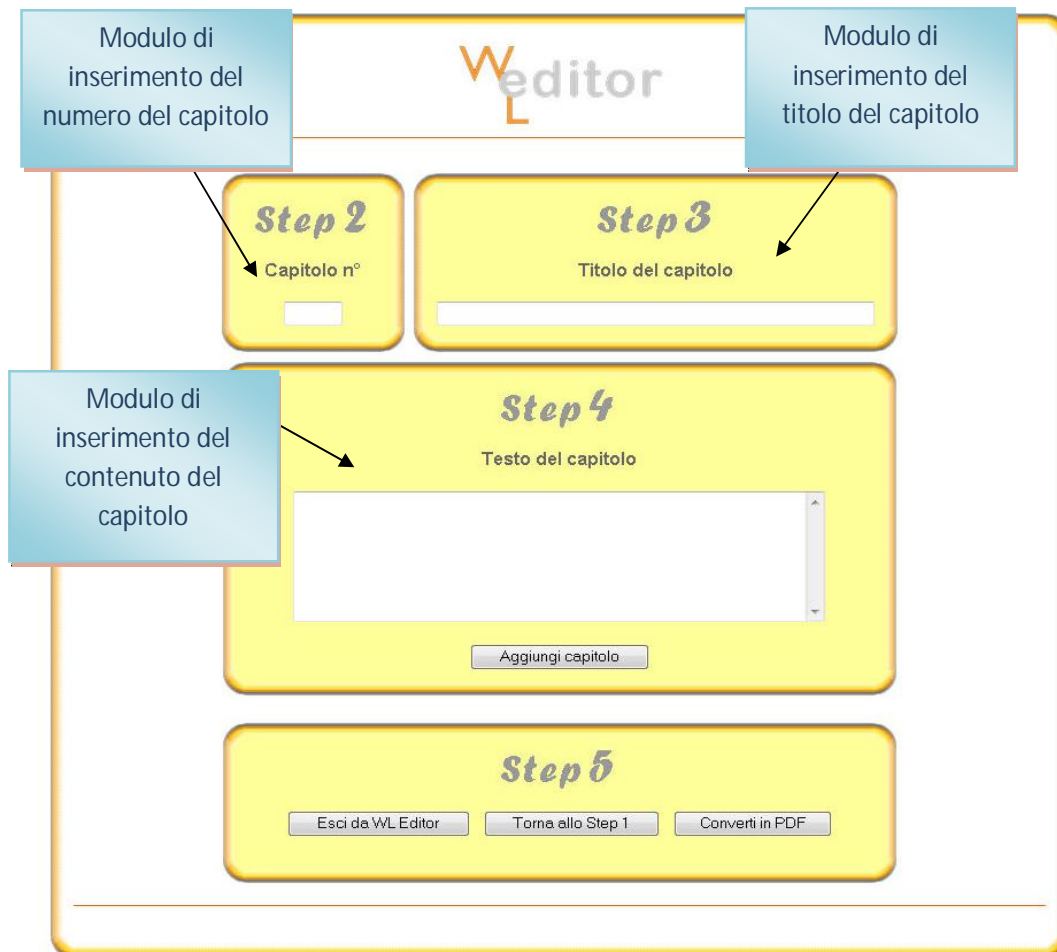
Modulo di inserimento del numero del capitolo

WL editor

Modulo di inserimento del titolo del capitolo

Step 2

Capitolo n°

Step 3

Titolo del capitolo

Modulo di inserimento del contenuto del capitolo

Step 4

Testo del capitolo

Aggiungi capitolo

Step 5

Esci da WL Editor

Torna allo Step 1

Converti in PDF